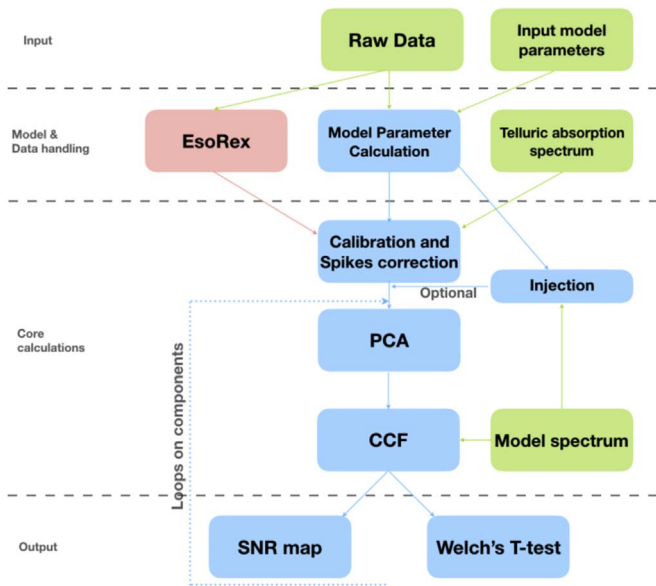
Input

Raw Data

Input model parameters

Model & Data handling

EsoRex

Model Parameter Calculation

Telluric absorption spectrum

Calibration and Spikes correction

Optional

Injection

Core calculations

Loops on components

PCA

CCF

Model spectrum

Output

SNR map

Welch's T-test